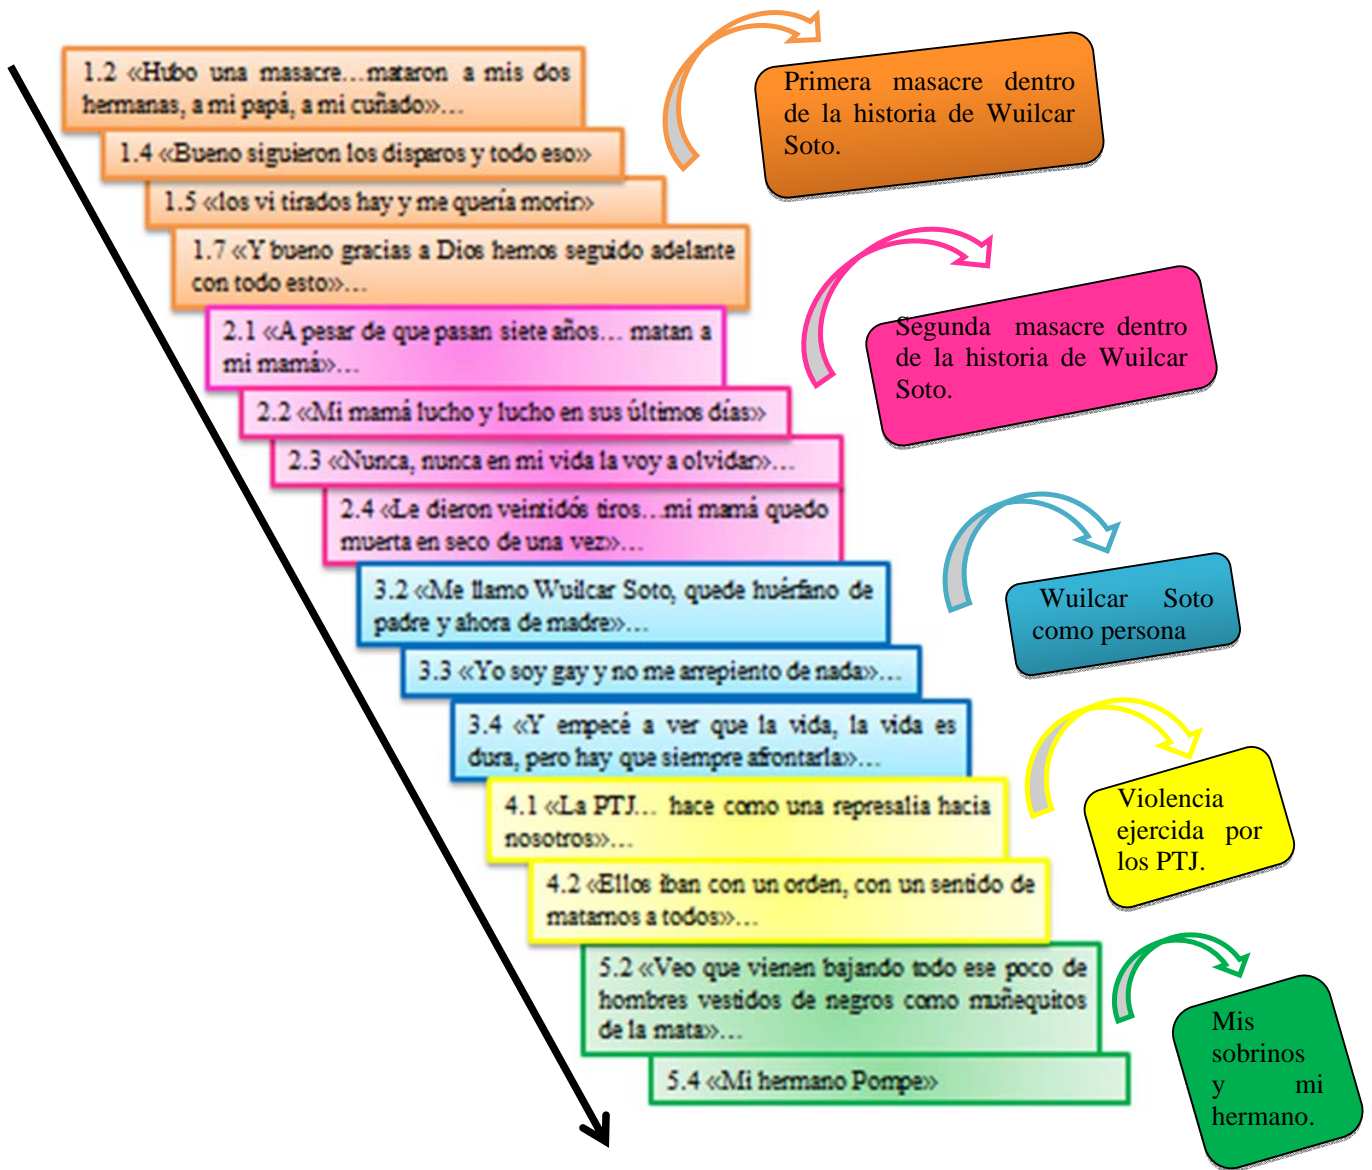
1.2 «Hubo una masacre…mataron a mis dos hermanas, a mi papá, a mi cuñado»…

1.4 «Bueno siguieron los disparos y todo eso»

1.5 «los vi tirados hay y me quería morir»

1.7 «Y bueno gracias a Dios hemos seguido adelante con todo esto»…

2.1 «A pesar de que pasan siete años… matan a mi mamá»…

2.2 «Mi mamá lucho y lucho en sus últimos días»

2.3 «Nunca, nunca en mi vida la voy a olvidar»…

2.4 «Le dieron veintidós tiros…mi mamá quedo muerta en seco de una vez»…

3.2 «Me llamo Wuilcar Soto, quede huérfano de padre y ahora de madre»…

3.3 «Yo soy gay y no me arrepiento de nada»…

3.4 «Y empecé a ver que la vida, la vida es dura, pero hay que siempre afrontarla»…

4.1 «La PTJ… hace como una represalia hacia nosotros»…

4.2 «Ellos iban con un orden, con un sentido de matarnos a todos»…

5.2 «Veo que vienen bajando todo ese poco de hombres vestidos de negros como muñequitos de la mata»…

5.4 «Mi hermano Pompe»

Primera masacre dentro de la historia de Wuilcar Soto.

Segunda masacre dentro de la historia de Wuilcar Soto.

Wuilcar Soto como persona

Violencia ejercida por los PTJ.

Mis sobrinos y mi hermano.